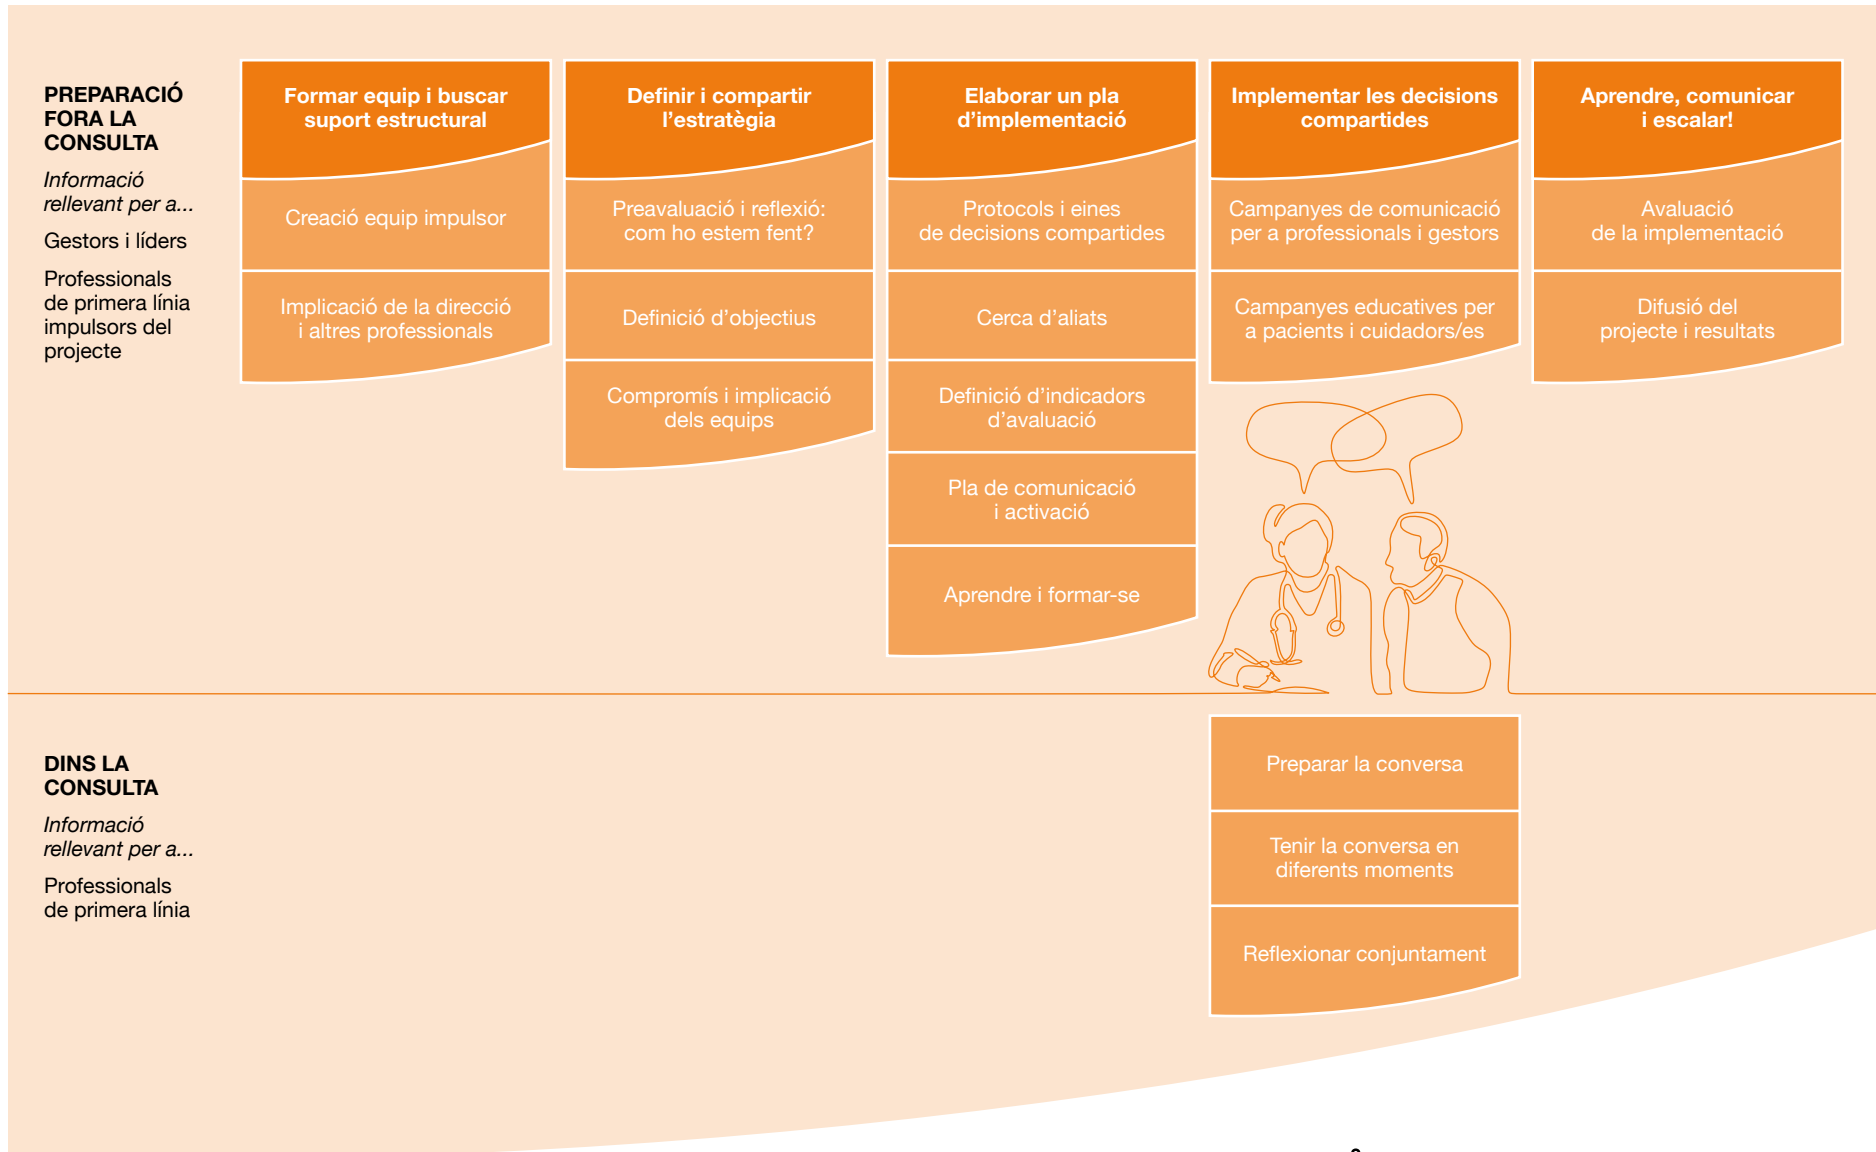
PREPARACIÓ FORA LA CONSULTA

*Informació rellevant per a...*

Gestors i líders

Professionals de primera línia impulsors del projecte

Formar equip i buscar suport estructural

Creació equip impulsor

Implicació de la direcció i altres professionals

Definir i compartir l'estratègia

Preavaluació i reflexió: com ho estem fent?

Definició d'objectius

Compromís i implicació dels equips

Elaborar un pla d'implementació

Protocols i eines de decisions compartides

Cerca d'aliats

Definició d'indicadors d'avaluació

Pla de comunicació i activació

Aprendre i formar-se

Implementar les decisions compartides

Campanyes de comunicació per a professionals i gestors

Campanyes educatives per a pacients i cuidadors/es

Aprendre, comunicar i escalar!

Avaluació de la implementació

Difusió del projecte i resultats

DINS LA CONSULTA

*Informació rellevant per a...*

Professionals de primera línia

Preparar la conversa

Tenir la conversa en diferents moments

Reflexionar conjuntament